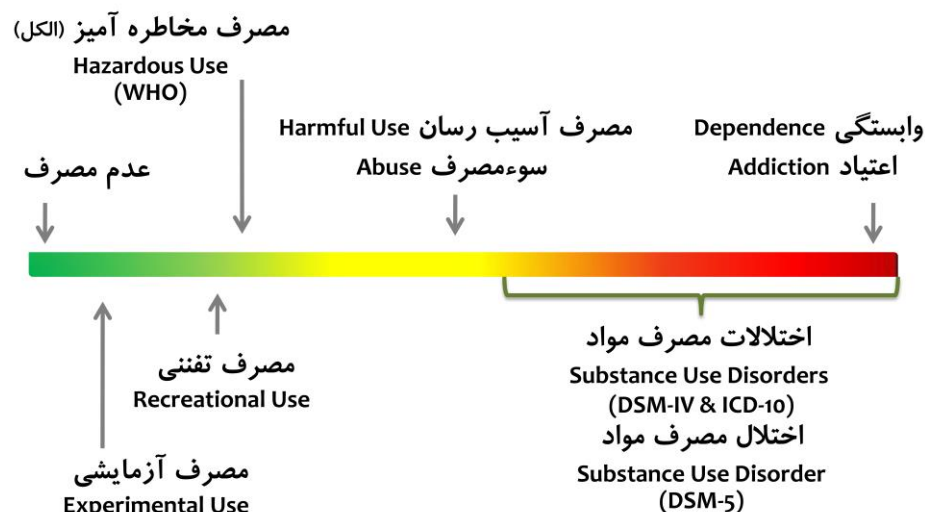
مصرف مخاطره آمیز (الکل)
Hazardous Use
(WHO)

عدم مصرف

مصرف آسیب رسان Harmful Use
سوءمصرف Abuse

وابستگی Dependence
اعتیاد Addiction

مصرف تفننی
Recreational Use

مصرف آزمایشی
Experimental Use

اختلالات مصرف مواد
Substance Use Disorders
(DSM-IV & ICD-10)
اختلال مصرف مواد
Substance Use Disorder
(DSM-5)